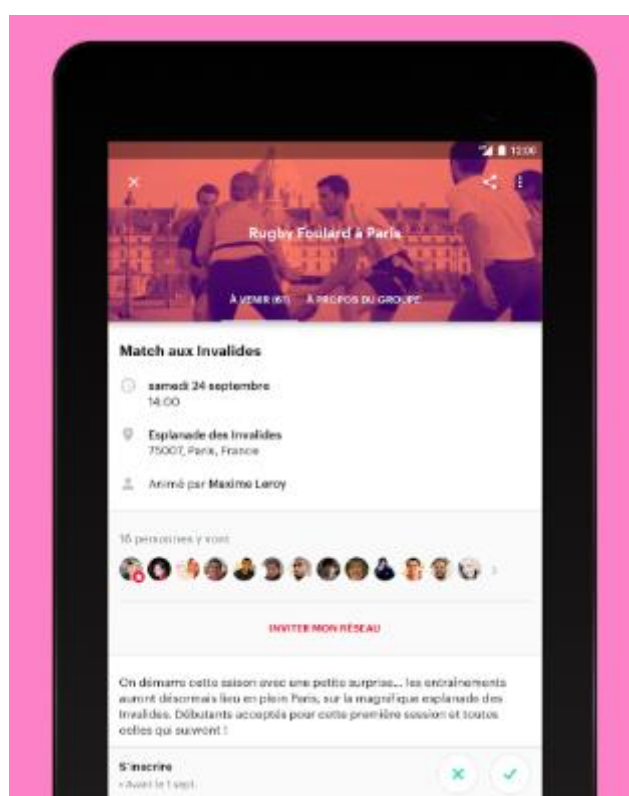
12:00

Rugby Foulard à Paris

À VENIR (61)    À PROPOS DU GROUPE

Match aux Invalides

samedi 24 septembre
14:00

Esplanade des Invalides
75007, Paris, France

Animé par Maxime Leroy

16 personnes y vont

INVITER MON RÉSEAU

On démarre cette saison avec une petite surprise... les entraînements auront désormais lieu en plein Paris, sur la magnifique esplanade des Invalides. Débutants acceptés pour cette première session et toutes celles qui suivront !

S'inscrire
« Avant le 1 sept.